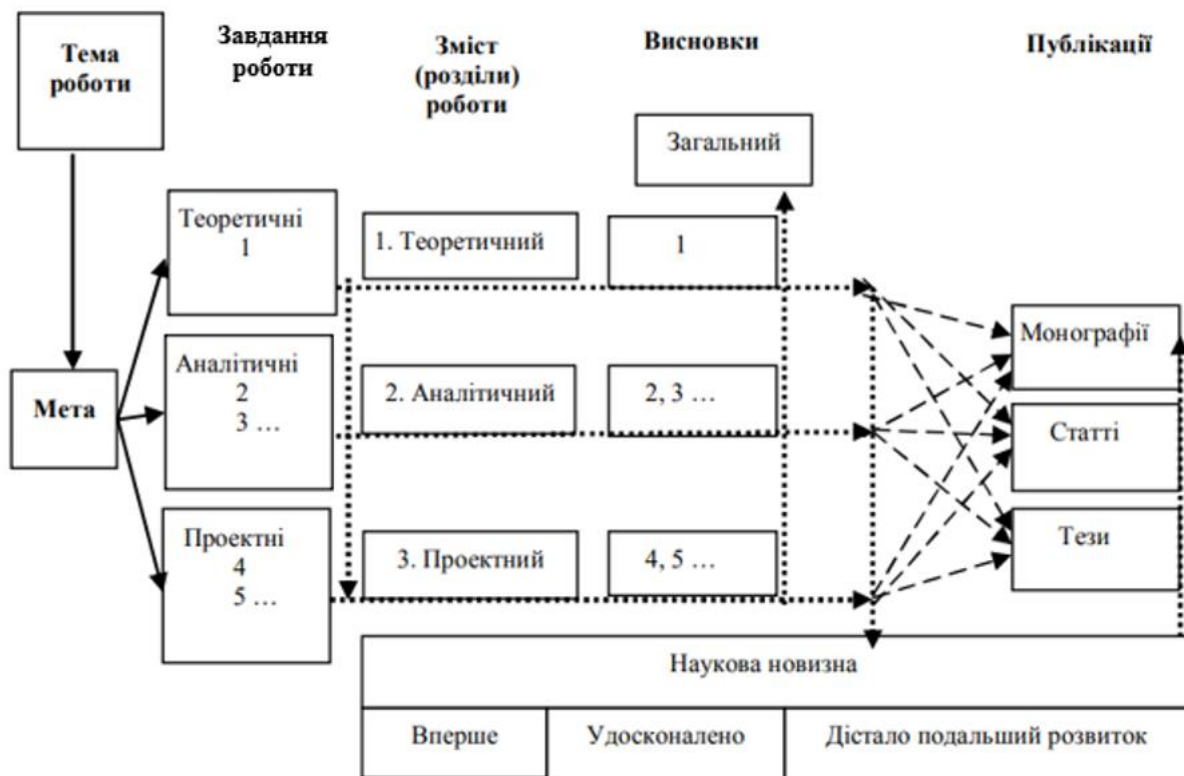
Тема роботи

Завдання роботи

Зміст (розділи) роботи

Висновки

Публікації

Загальний

Теоретичні
1

1. Теоретичний

1

Монографії

Мета

Аналітичні
2
3 …

2. Аналітичний

2, 3 …

Статті

Проектні
4
5 …

3. Проектний

4, 5 …

Тези

Наукова новизна

Вперше

Удосконалено

Дістало подальший розвиток